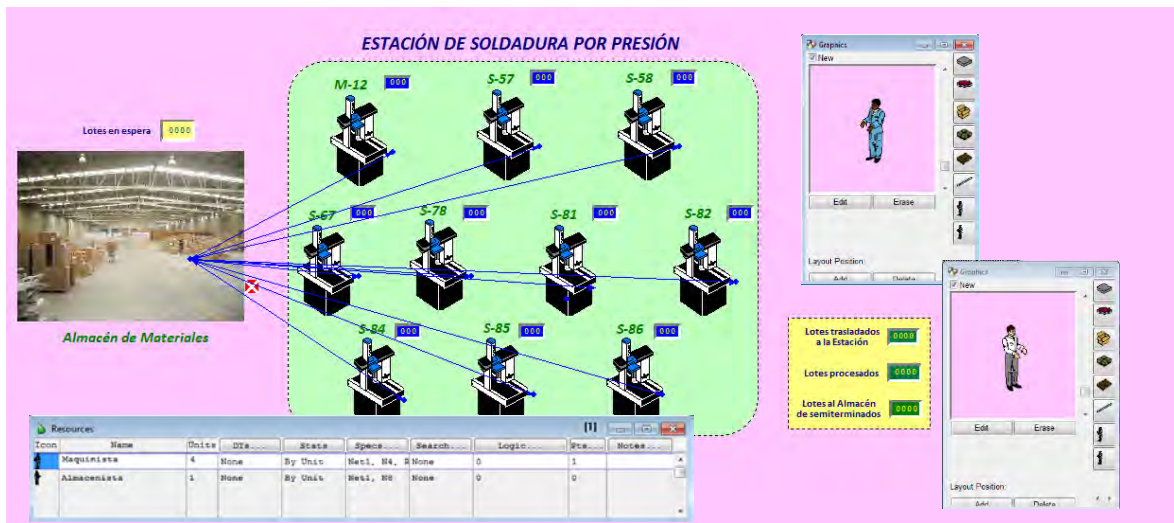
ESTACIÓN DE SOLDADURA POR PRESIÓN

Lotes en espera 0000

M-12 000
S-57 000
S-58 000
S-67 000
S-78 000
S-81 000
S-82 000
S-84 000
S-85 000
S-86 000

Almacén de Materiales

Graphics
New
Edit Erase
Layout Position
Add Delete

Graphics
New
Edit Erase
Layout Position:
Add Delete

Lotes trasladados a la Estación 0000
Lotes procesados 0000
Lotes al Almacén de semiterminados 0000

Resources [1]

| Icon | Name | Units | DTs... | Stats | Specs... | Search... | Logic... | Pts... | Notes... |
|---|---|---|---|---|---|---|---|---|---|
| | Maquinista | 4 | None | By Unit | Net1, N4, S | None | 0 | 1 | |
| | Almacenista | 1 | None | By Unit | Net1, N8 | None | 0 | 0 | |